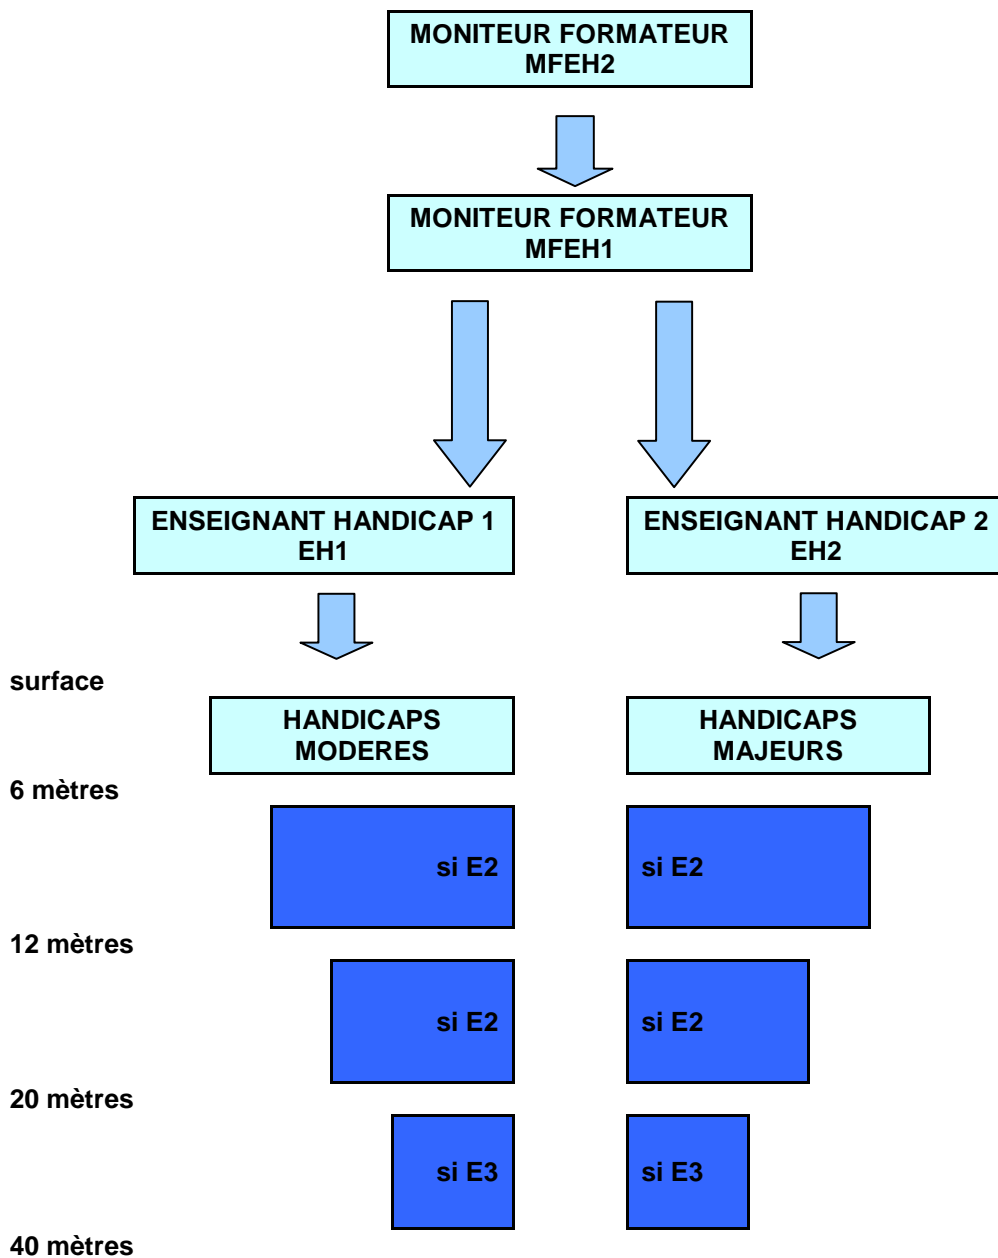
MONITEUR FORMATEUR
MFEH2

MONITEUR FORMATEUR
MFEH1

ENSEIGNANT HANDICAP 1
EH1

ENSEIGNANT HANDICAP 2
EH2

surface

HANDICAPS
MODERES

HANDICAPS
MAJEURS

6 mètres

si E2

si E2

12 mètres

si E2

si E2

20 mètres

si E3

si E3

40 mètres